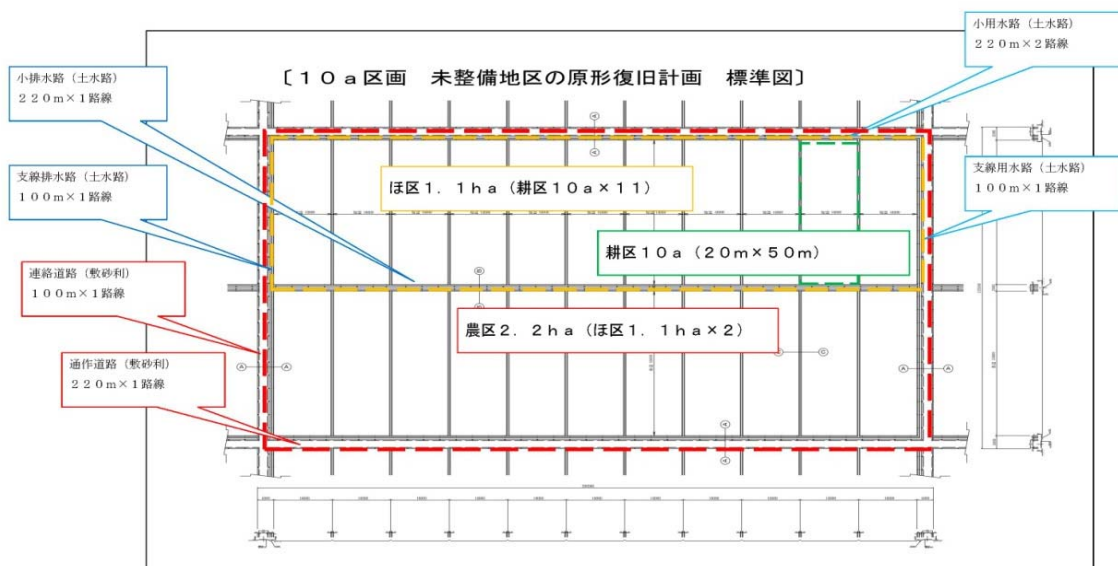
〔１０ａ区画　未整備地区の原形復旧計画　標準図〕

小排水路（土水路）
２２０ｍ×１路線

小用水路（土水路）
２２０ｍ×２路線

支線排水路（土水路）
１００ｍ×１路線

ほ区１．１ｈａ（耕区１０ａ×１１）

支線用水路（土水路）
１００ｍ×１路線

耕区１０ａ（２０ｍ×５０ｍ）

連絡道路（敷砂利）
１００ｍ×１路線

農区２．２ｈａ（ほ区１．１ｈａ×２）

通作道路（敷砂利）
２２０ｍ×１路線